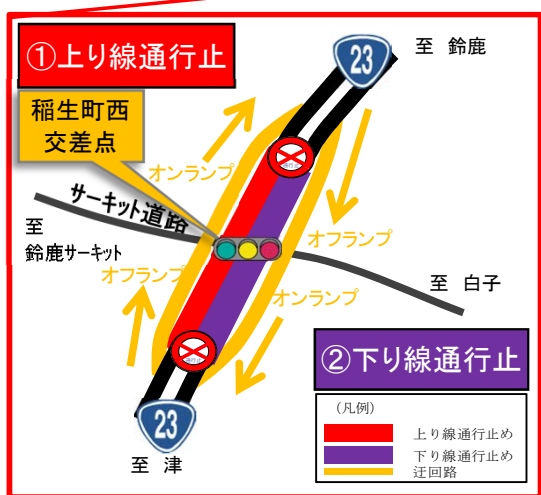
①上り線通行止

23

至 鈴鹿

稲生町西
交差点

オンランプ

サーキット道路

至
鈴鹿サーキット

オフランプ

オフランプ

至 白子

オンランプ

②下り線通行止

23

至 津

（凡例）
上り線通行止め
下り線通行止め
迂回路